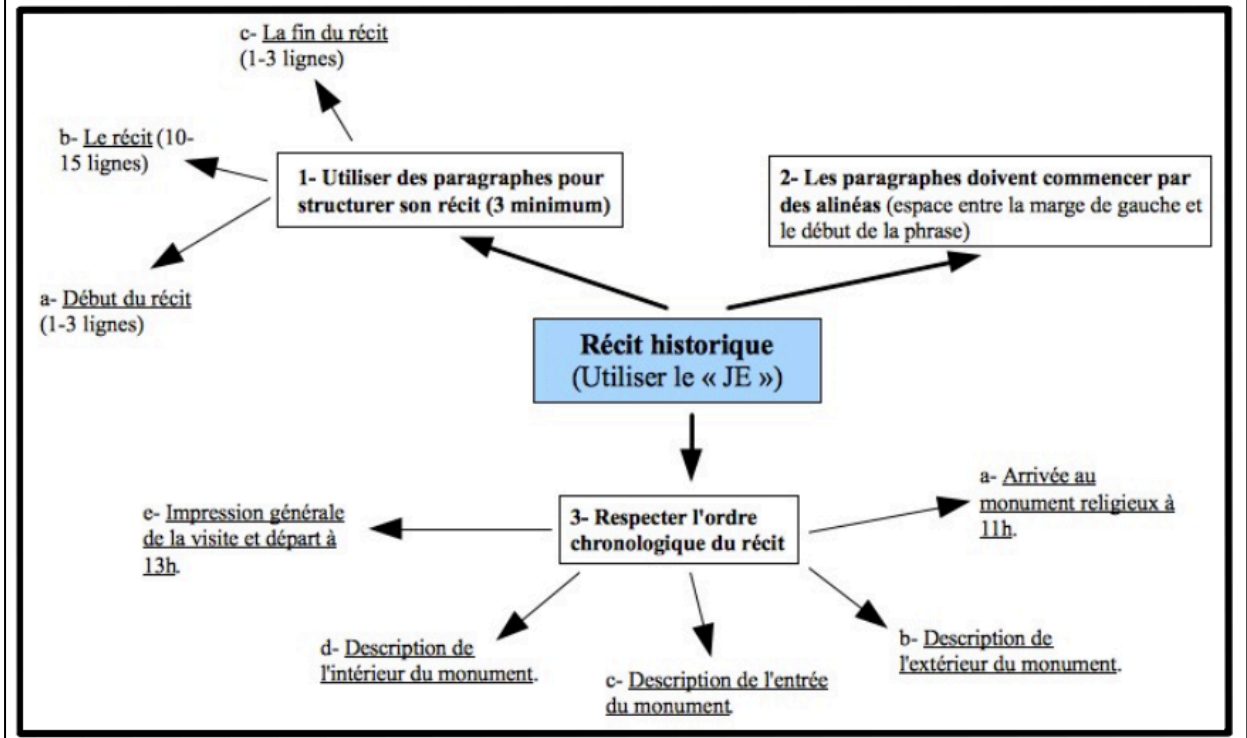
Récit historique
(Utiliser le « JE »)

1- Utiliser des paragraphes pour structurer son récit (3 minimum)

a- Début du récit (1-3 lignes)

b- Le récit (10-15 lignes)

c- La fin du récit (1-3 lignes)

2- Les paragraphes doivent commencer par des alinéas (espace entre la marge de gauche et le début de la phrase)

3- Respecter l'ordre chronologique du récit

a- Arrivée au monument religieux à 11h.

b- Description de l'extérieur du monument.

c- Description de l'entrée du monument.

d- Description de l'intérieur du monument.

e- Impression générale de la visite et départ à 13h.